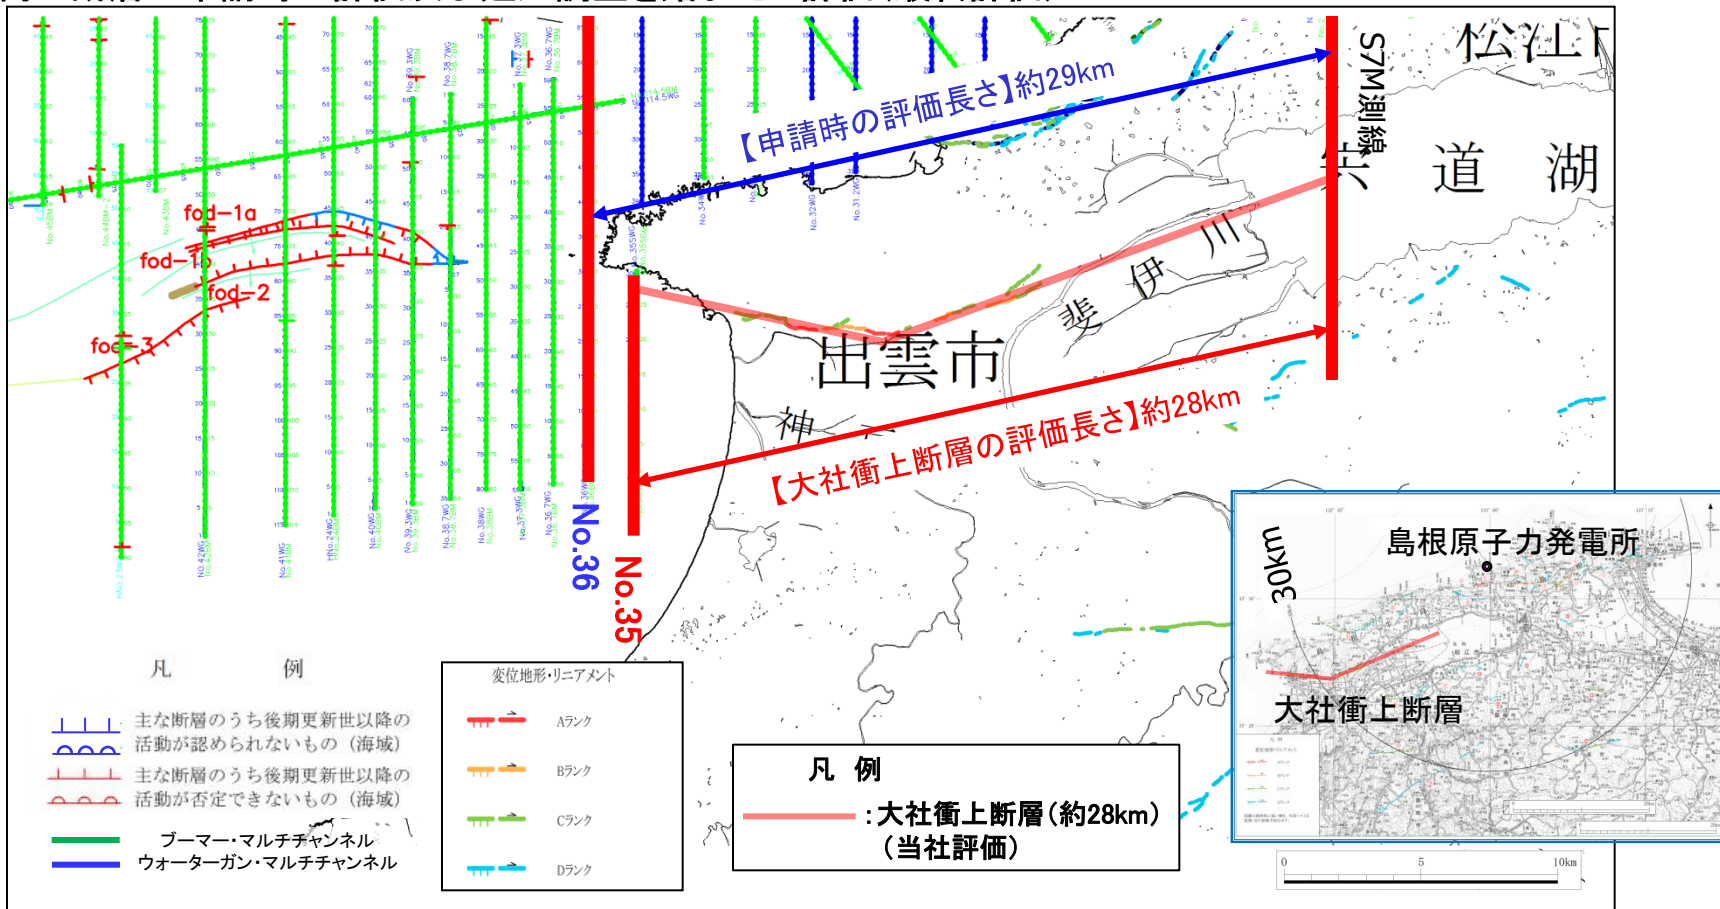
松江市

S7M測線

宍　道　湖

【申請時の評価長さ】約29km

fod−1a
fod−1b
fod−2
fod−3

出雲市

斐　伊　川

神

【大社衝上断層の評価長さ】約28km

No.36
No.35

島根原子力発電所
30km
大社衝上断層

0　5　10km

凡　例

主な断層のうち後期更新世以降の活動が認められないもの（海域）
主な断層のうち後期更新世以降の活動が否定できないもの（海域）
ブーマー・マルチチャンネル
ウォーターガン・マルチチャンネル

変位地形・リニアメント
Aランク
Bランク
Cランク
Dランク

凡　例
：大社衝上断層（約28km）
（当社評価）